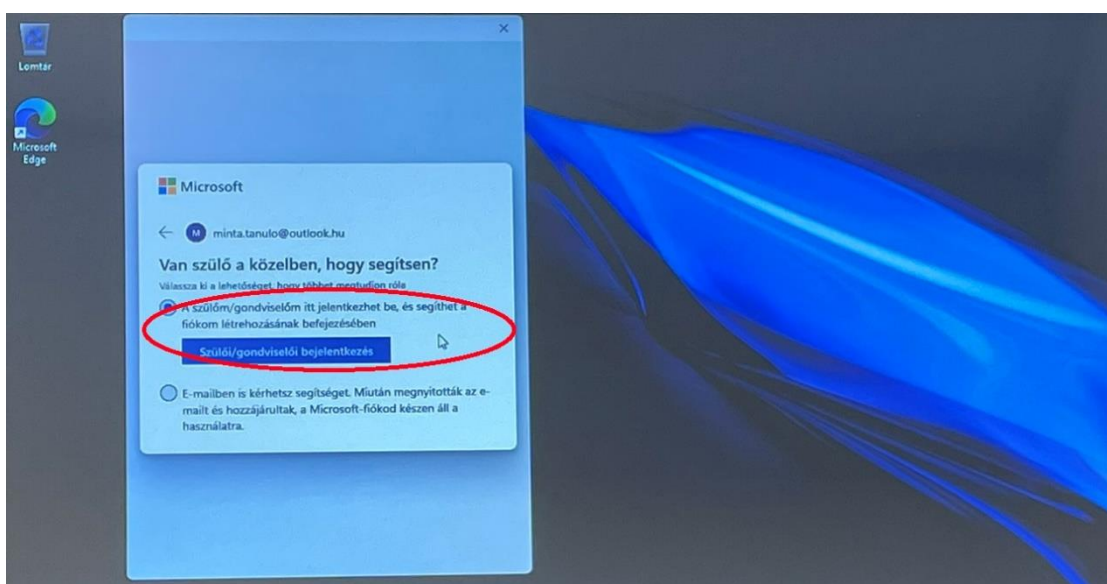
Lomtár

Microsoft Edge

×

Microsoft

M minta.tanulo@outlook.hu

Van szülő a közelben, hogy segítsen?

Válassza ki a lehetőséget, hogy többet megtudjon róla

A szülőm/gondviselőm itt jelentkezhet be, és segíthet a fiókom létrehozásának befejezésében

Szülői/gondviselői bejelentkezés

E-mailben is kérhetsz segítséget. Miután megnyitották az e-mailt és hozzájárultak, a Microsoft-fiókod készen áll a használatra.